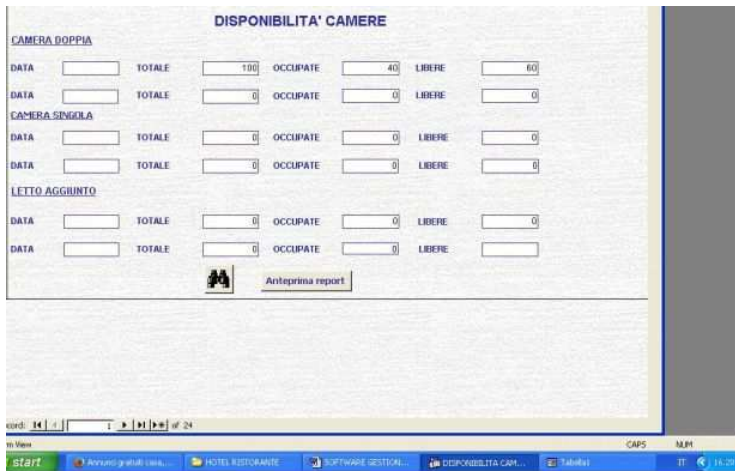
DISPONIBILITA' CAMERE

CAMERA DOPPIA

DATA TOTALE 100 OCCUPATE 40 LIBERE 60

DATA TOTALE 0 OCCUPATE 0 LIBERE 0

CAMERA SINGOLA

DATA TOTALE 0 OCCUPATE 0 LIBERE 0

DATA TOTALE 0 OCCUPATE 0 LIBERE 0

LETTO AGGIUNTO

DATA TOTALE 0 OCCUPATE 0 LIBERE 0

DATA TOTALE 0 OCCUPATE 0 LIBERE

Anteprima report

cord: 1 of 24

m View

CAPS NUM

start Annunci gratuiti casa,... HOTEL RISTORANTE SOFTWARE GESTION... DISPONIBILITA CAM... Tabella1 IT 16.20